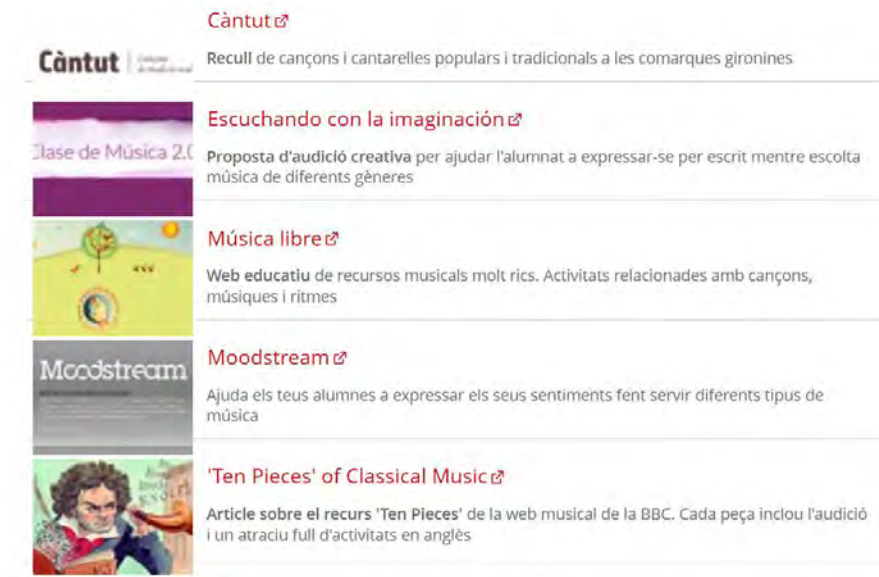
Càntut

Càntut | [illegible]

**Recull** de cançons i cantarelles populars i tradicionals a les comarques gironines

Escuchando con la imaginación

Clase de Música 2.(

**Proposta d'audició creativa** per ajudar l'alumnat a expressar-se per escrit mentre escolta música de diferents gèneres

Música libre

**Web educatiu** de recursos musicals molt rics. Activitats relacionades amb cançons, músiques i ritmes

Moodstream

Moodstream

Ajuda els teus alumnes a expressar els seus sentiments fent servir diferents tipus de música

'Ten Pieces' of Classical Music

**Article sobre el recurs 'Ten Pieces'** de la web musical de la BBC. Cada peça inclou l'audició i un atraciu full d'activitats en anglès